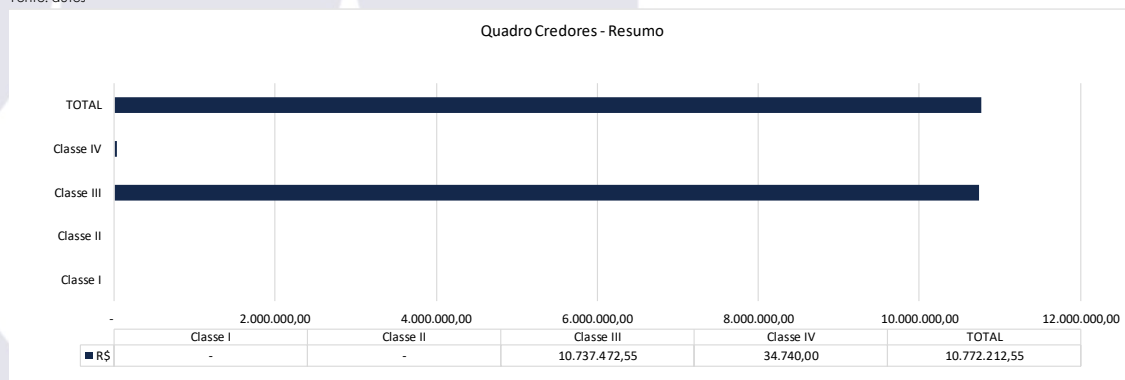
Fonte: dados

Quadro Credores - Resumo

TOTAL
Classe IV
Classe III
Classe II
Classe I

- 2.000.000,00 4.000.000,00 6.000.000,00 8.000.000,00 10.000.000,00 12.000.000,00

| | Classe I | Classe II | Classe III | Classe IV | TOTAL |
|---|---|---|---|---|---|
| R$ | - | - | 10.737.472,55 | 34.740,00 | 10.772.212,55 |